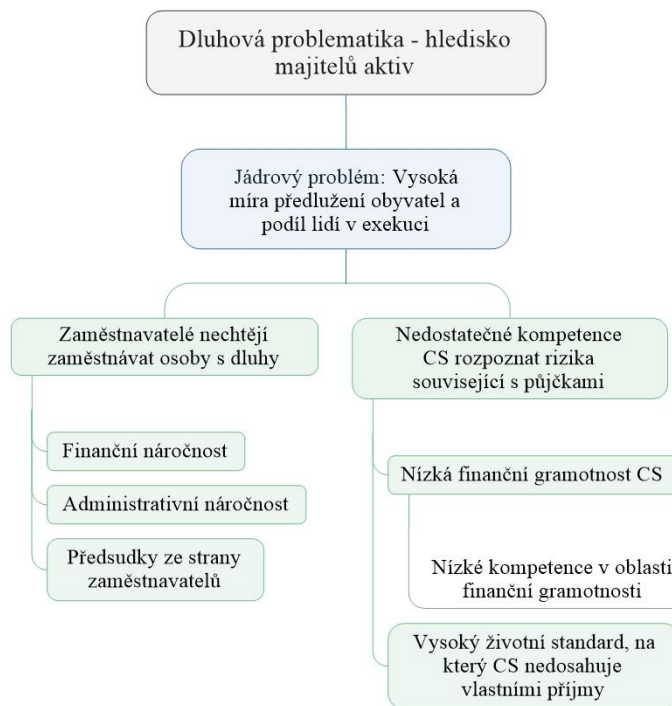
Dluhová problematika - hledisko majitelů aktiv

Jádrový problém: Vysoká míra předlužení obyvatel a podíl lidí v exekuci

Zaměstnavatelé nechtějí zaměstnávat osoby s dluhy

Finanční náročnost

Administrativní náročnost

Předsudky ze strany zaměstnavatelů

Nedostatečné kompetence CS rozpoznat rizika související s půjčkami

Nízká finanční gramotnost CS

Nízké kompetence v oblasti finanční gramotnosti

Vysoký životní standard, na který CS nedosahuje vlastními příjmy